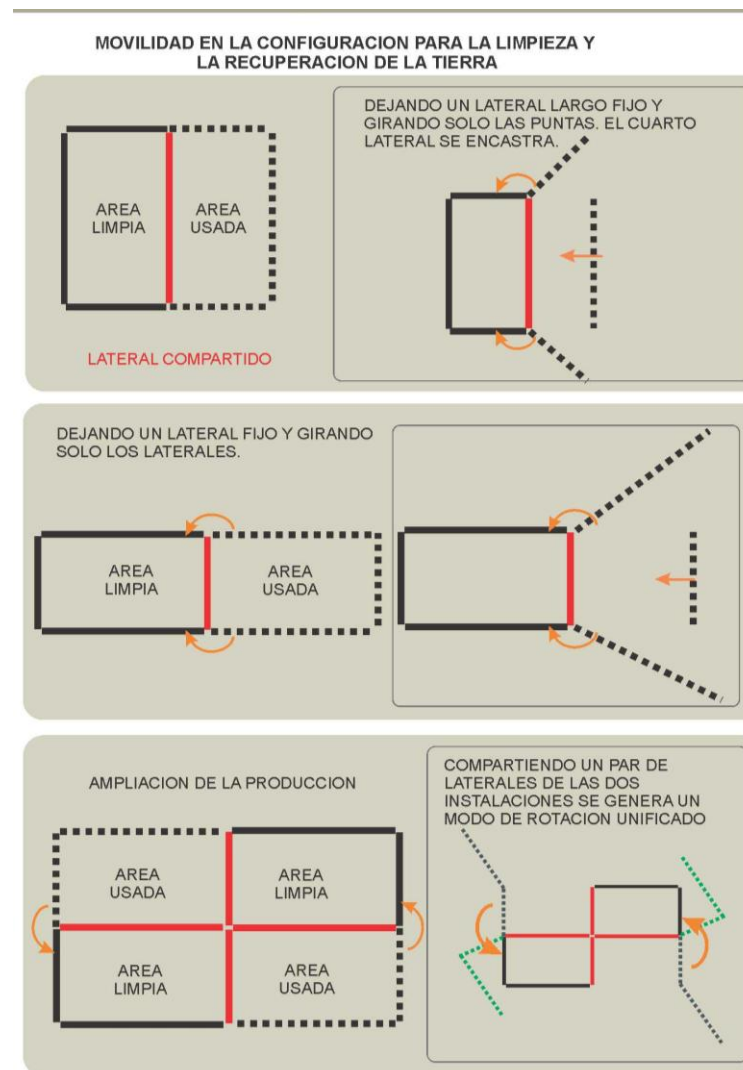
MOVILIDAD EN LA CONFIGURACION PARA LA LIMPIEZA Y LA RECUPERACION DE LA TIERRA

AREA LIMPIA

AREA USADA

LATERAL COMPARTIDO

DEJANDO UN LATERAL LARGO FIJO Y GIRANDO SOLO LAS PUNTAS. EL CUARTO LATERAL SE ENCASTRA.

DEJANDO UN LATERAL FIJO Y GIRANDO SOLO LOS LATERALES.

AREA LIMPIA

AREA USADA

AMPLIACION DE LA PRODUCCION

AREA USADA

AREA LIMPIA

AREA LIMPIA

AREA USADA

COMPARTIENDO UN PAR DE LATERALES DE LAS DOS INSTALACIONES SE GENERA UN MODO DE ROTACION UNIFICADO